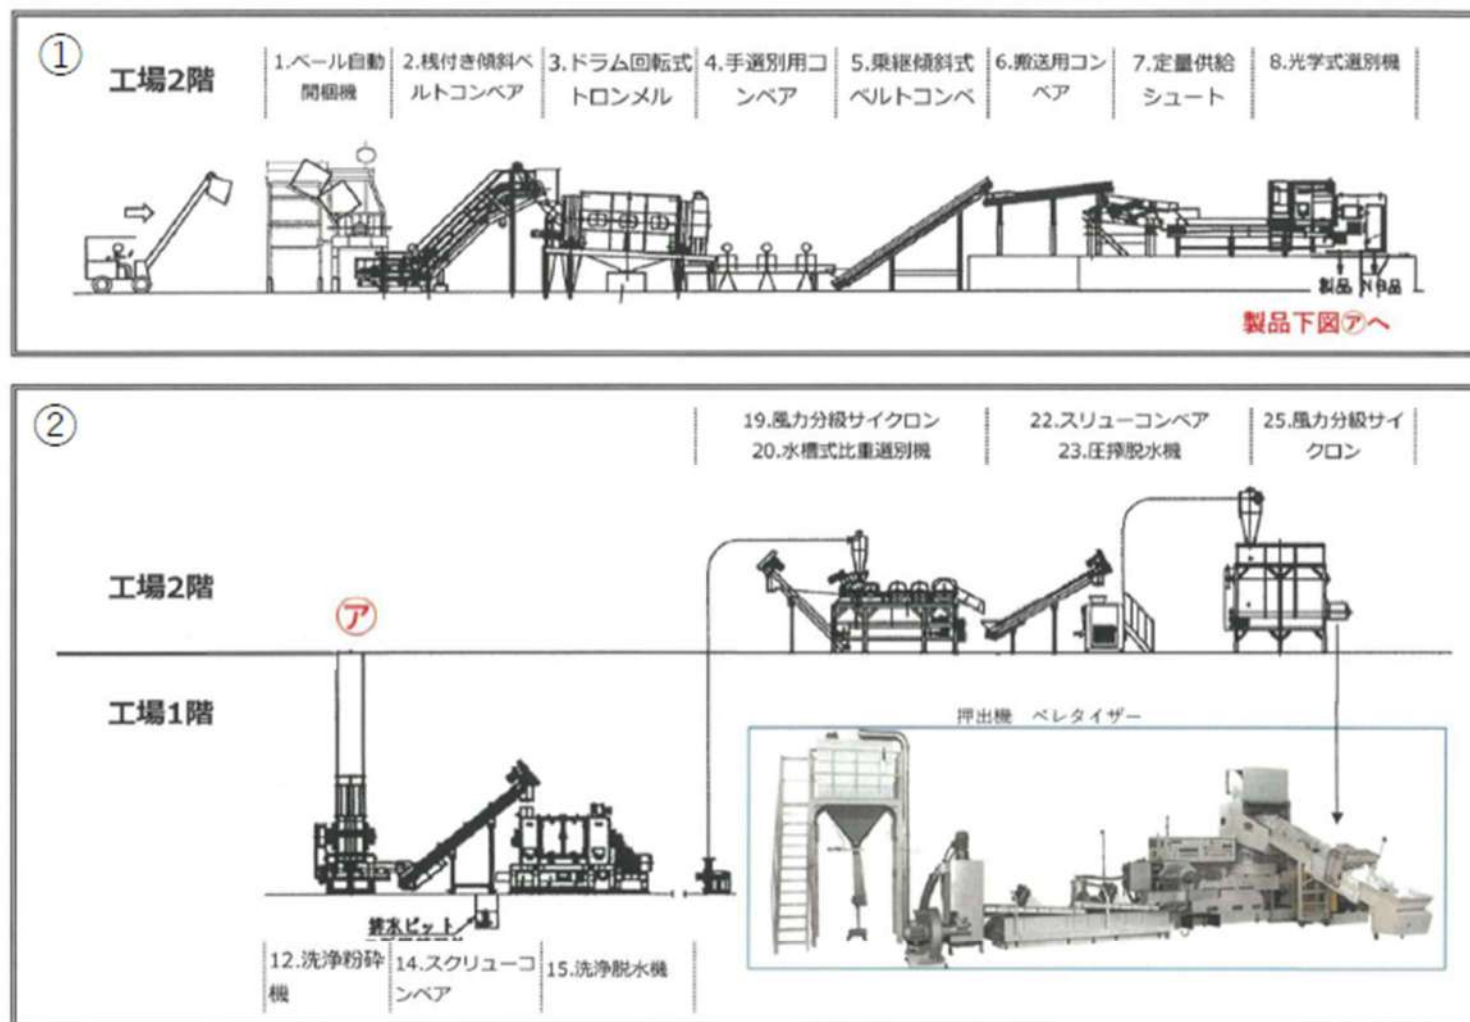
①

工場2階

1.ベール自動開梱機

2.桟付き傾斜ベルトコンベア

3.ドラム回転式トロンメル

4.手選別用コンベア

5.乗継傾斜式ベルトコンベ

6.搬送用コンベア

7.定量供給シュート

8.光学式選別機

製品 NG品

製品下図㋐へ

②

19.風力分級サイクロン
20.水槽式比重選別機

22.スリューコンベア
23.圧搾脱水機

25.風力分級サイクロン

工場2階

㋐

工場1階

押出機　ペレタイザー

排水ピット

12.洗浄粉砕機

14.スクリューコンベア

15.洗浄脱水機